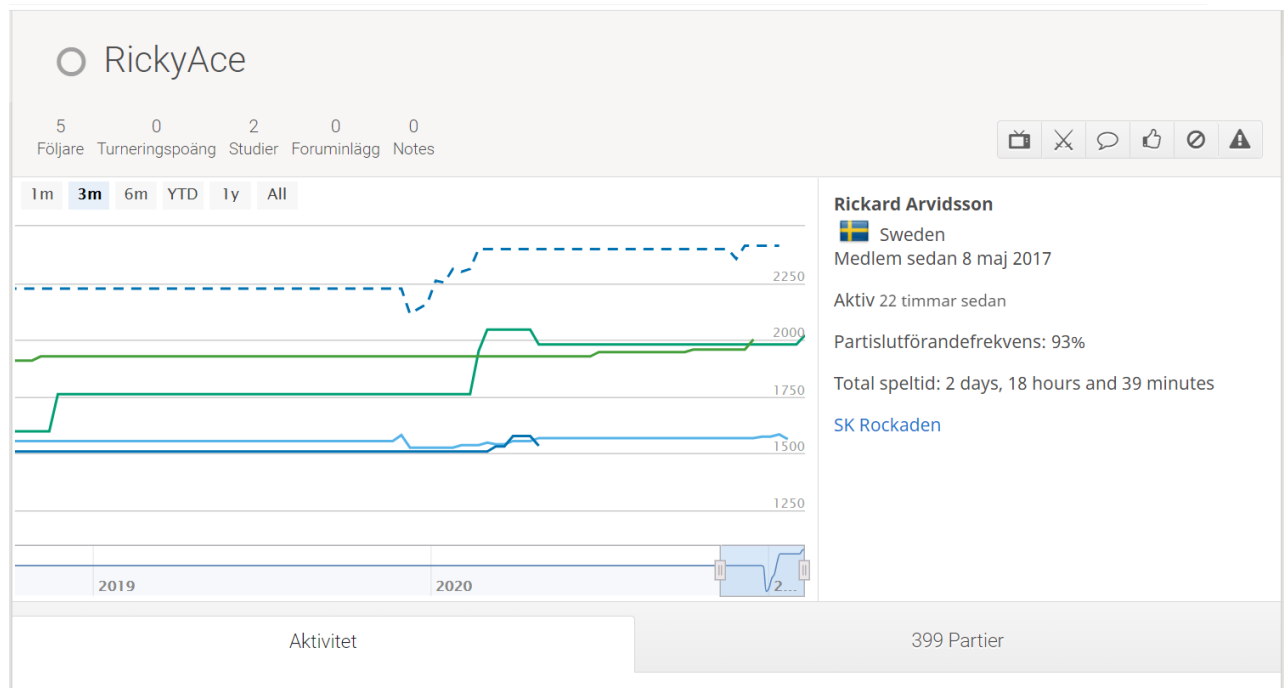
RickyAce

5
Följare

0
Turneringspoäng

2
Studier

0
Foruminlägg

0
Notes

1m 3m 6m YTD 1y All

2250
2000
1750
1500
1250

2019
2020
2...

Rickard Arvidsson
Sweden
Medlem sedan 8 maj 2017

Aktiv 22 timmar sedan

Partislutförandefrekvens: 93%

Total speltid: 2 days, 18 hours and 39 minutes

SK Rockaden

Aktivitet

399 Partier